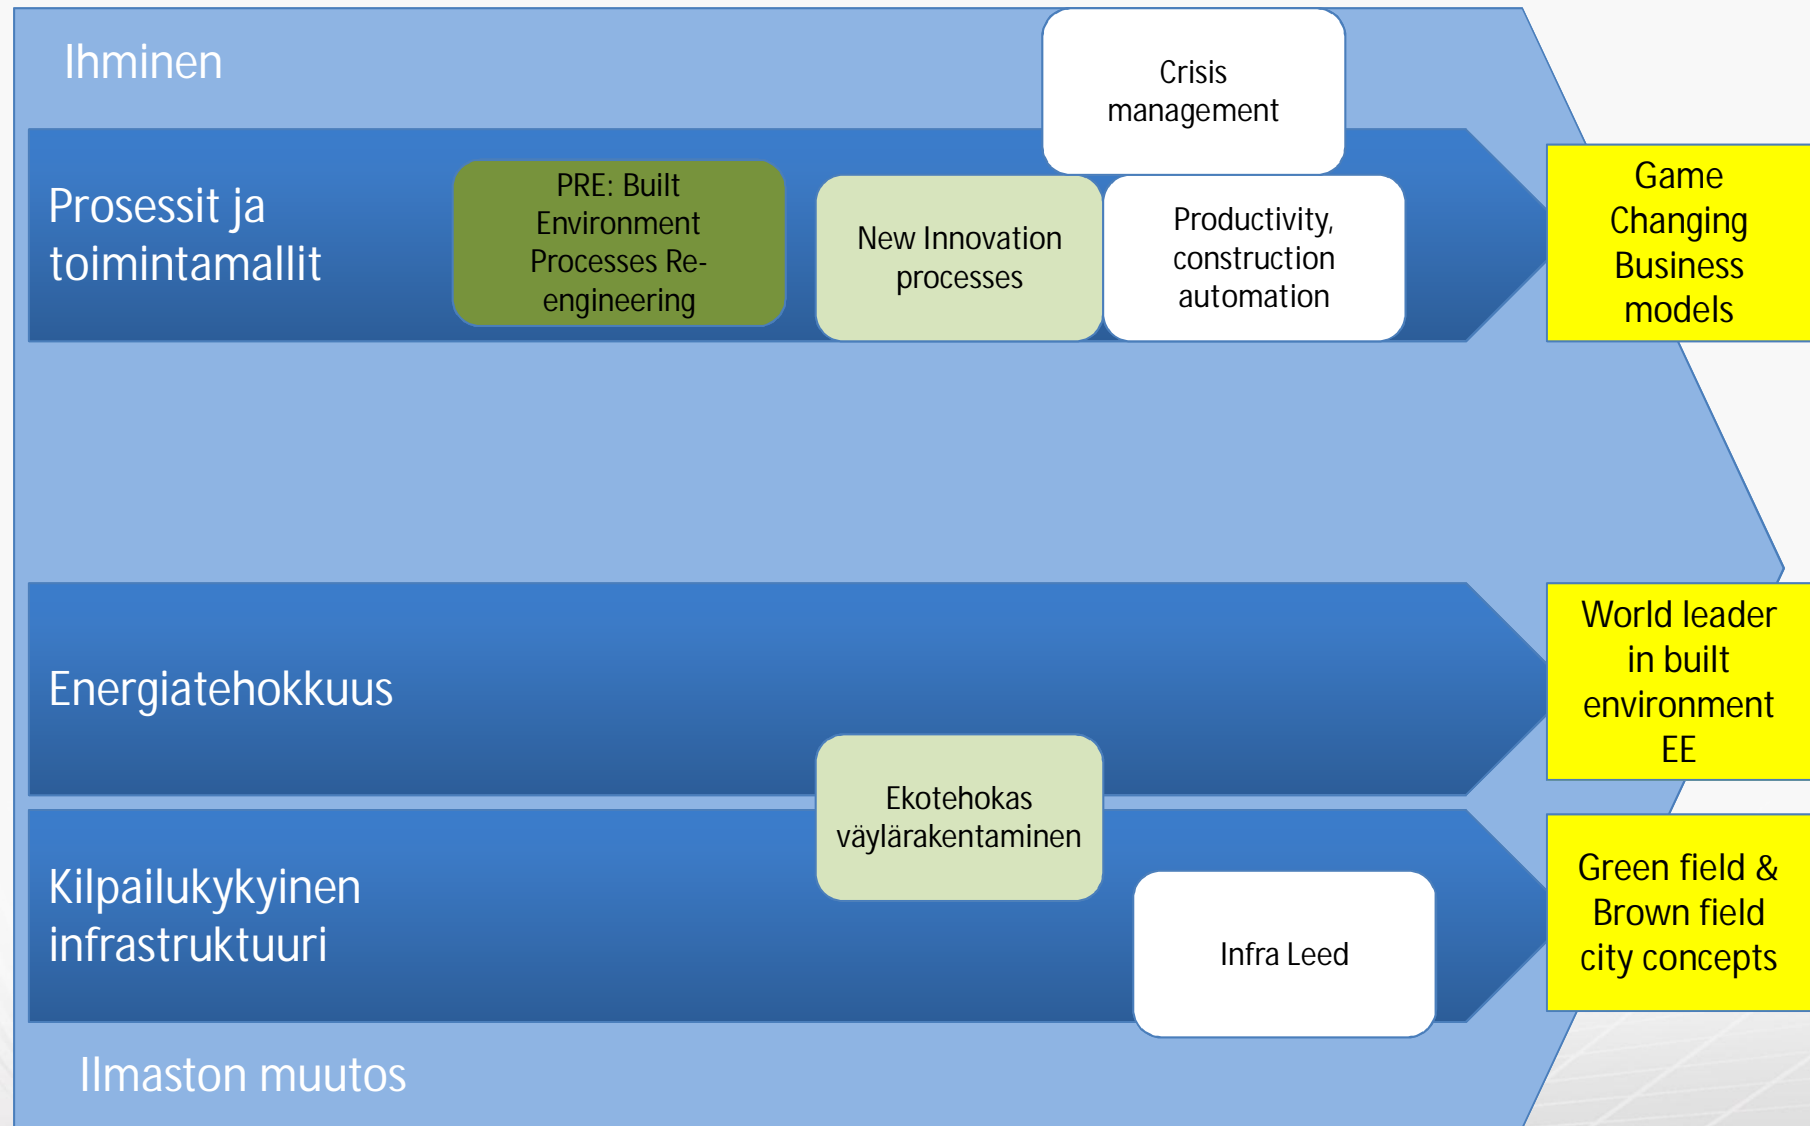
Ihminen

Crisis management

Prosessit ja toimintamallit

PRE: Built Environment Processes Re-engineering

New Innovation processes

Productivity, construction automation

Game Changing Business models

Energiatehokkuus

World leader in built environment EE

Ekotehokas väylärakentaminen

Kilpailukykyinen infrastruktuuri

Infra Leed

Green field & Brown field city concepts

Ilmaston muutos